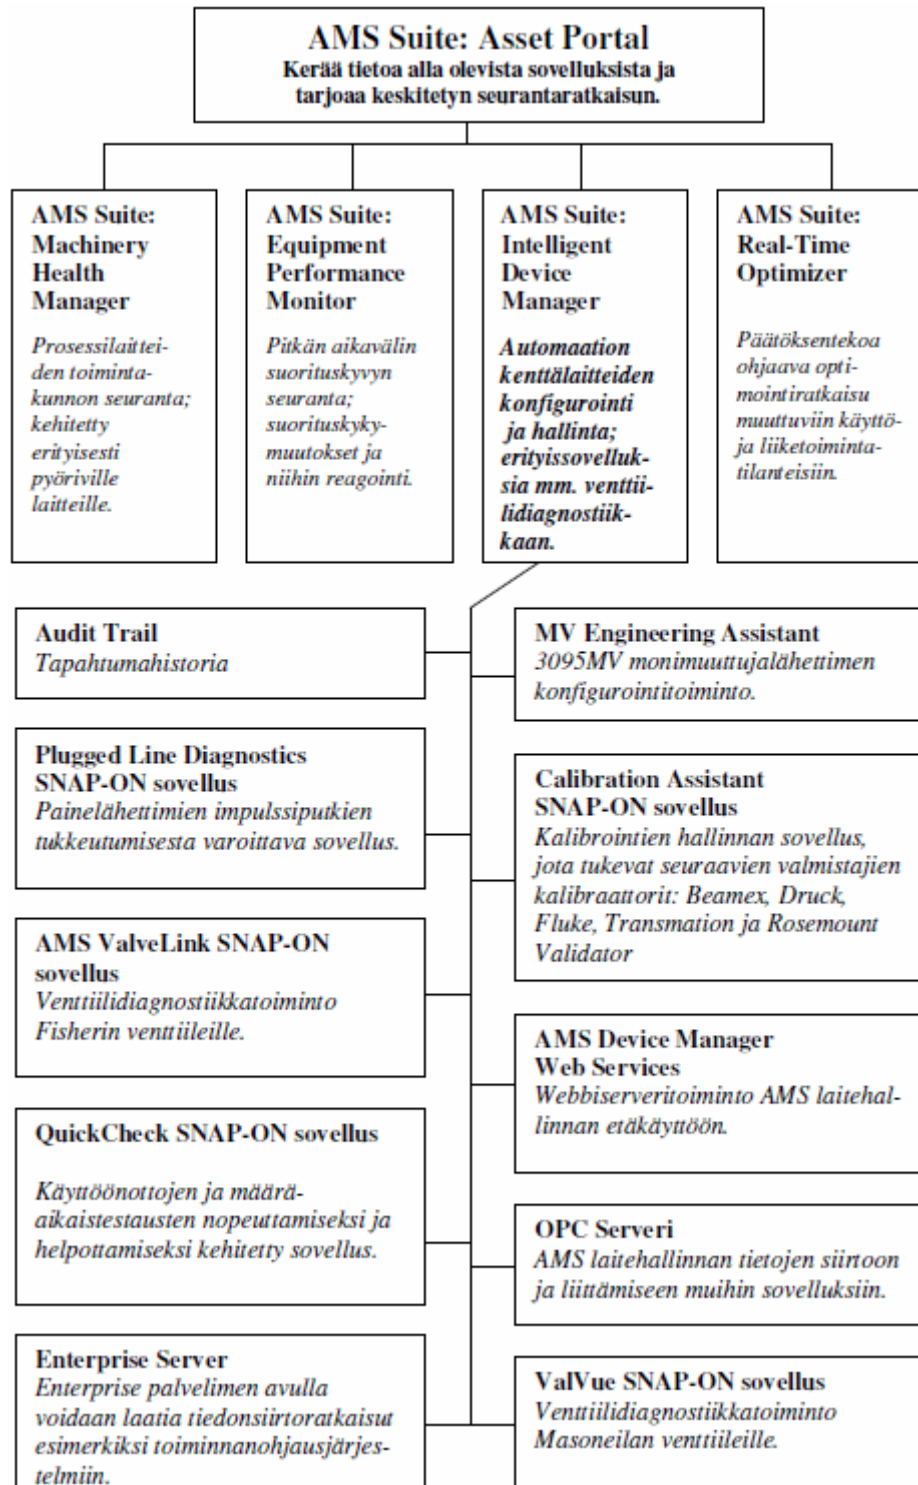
AMS Suite: Asset Portal
Kerää tietoa alla olevista sovelluksista ja tarjoaa keskitetyn seurantaratkaisun.

AMS Suite: Machinery Health Manager
Prosessilaitteiden toimintakunnon seuranta; kehitetty erityisesti pyöriville laitteille.

AMS Suite: Equipment Performance Monitor
Pitkän aikavälin suorituskyvyn seuranta; suorituskykymuutokset ja niihin reagointi.

AMS Suite: Intelligent Device Manager
Automaation kenttälaitteiden konfigurointi ja hallinta; erityissovelluksia mm. venttiilidiagnostiikkaan.

AMS Suite: Real-Time Optimizer
Päätöksentekoa ohjaava optimointiratkaisu muuttuviin käyttö- ja liiketoimintatilanteisiin.

Audit Trail
Tapahtumahistoria

MV Engineering Assistant
3095MV monimuuttujalähettimen konfigurointitoiminto.

Plugged Line Diagnostics SNAP-ON sovellus
Painelähettimien impulssiputkien tukkeutumisesta varoittava sovellus.

Calibration Assistant SNAP-ON sovellus
Kalibrointien hallinnan sovellus, jota tukevat seuraavien valmistajien kalibraattorit: Beamex, Druck, Fluke, Transmation ja Rosemount Validator

AMS ValveLink SNAP-ON sovellus
Venttiilidiagnostiikkatoiminto Fisherin venttiileille.

AMS Device Manager Web Services
Webbiserveritoiminto AMS laitehallinnan etäkäyttöön.

QuickCheck SNAP-ON sovellus
Käyttöönottojen ja määräaikaistestausten nopeuttamiseksi ja helpottamiseksi kehitetty sovellus.

OPC Serveri
AMS laitehallinnan tietojen siirtoon ja liittämiseen muihin sovelluksiin.

Enterprise Server
Enterprise palvelimen avulla voidaan laatia tiedonsiirtoratkaisut esimerkiksi toiminnanohjausjärjestelmiin.

ValVue SNAP-ON sovellus
Venttiilidiagnostiikkatoiminto Masoneilan venttiileille.